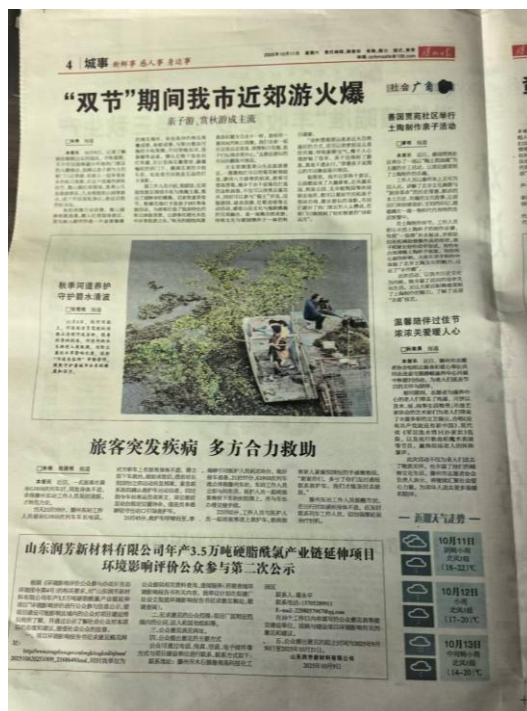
4 城事 新鲜事 惠人事 身边事

"双节"期间我市近郊游火爆

亲子游、赏秋游成主流

社会广角

秋季河道养护 守护碧水清波

春园宽苑社区举行土陶制作亲子活动

温馨陪伴过佳节 浓浓关爱暖人心

旅客突发疾病 多方合力救助

山东润芳新材料有限公司年产3.5万吨硬脂酰氯产业链延伸项目环境影响评价公众参与第二次公示

新闻天气速递

10月11日 阴转小雨 北风3级 16~22℃

10月12日 小雨 北风3级 17~21℃

10月13日 阴转小雨 北风3级 14~20℃

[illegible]